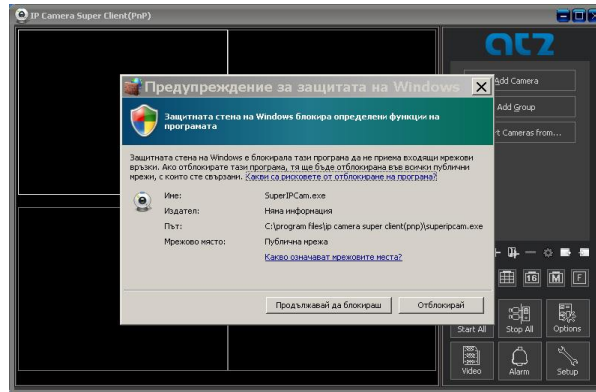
IP Camera Super Client(PnP)

atz

Предупреждение за защитата на Windows

Защитната стена на Windows блокира определени функции на програмата

Защитната стена на Windows е блокирала тази програма да не приема входящи мрежови връзки. Ако отблокирате тази програма, тя ще бъде отблокирана във всички публични мрежи, с които сте свързани. Какви са рисковете от отблокиране на програма?

Име: SuperIPCam.exe
Издател: Няма информация
Път: C:\program files\ip camera super client(pnp)\superipcam.exe
Мрежово място: Публична мрежа

Какво означават мрежовите места?

Продължавай да блокираш
Отблокирай

Add Camera
Add Group
t Cameras from...

16
M
F

Start All
Stop All
Options
Video
Alarm
Setup